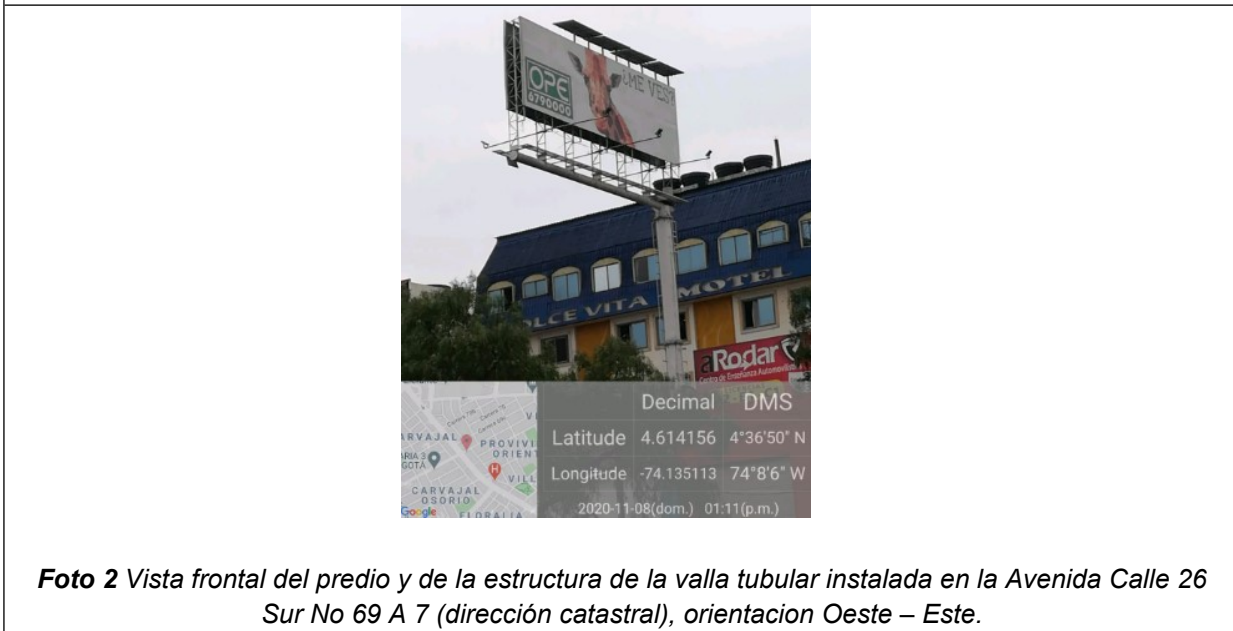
OPE
6790000
¡HE VEN!

OLCE VITA MOTEL

aRodar
Centro de Enseñanza Automovilística

ARVAJAL
PROVIVI
ORIENT
ARIA 3
GOTÁ
VILL
CARVAJAL
OSORIO
FLORALIA
Google

| | Decimal | DMS |
|---|---|---|
| Latitude | 4.614156 | 4°36'50" N |
| Longitude | -74.135113 | 74°8'6" W |

2020-11-08(dom.) 01:11(p.m.)

**Foto 2** Vista frontal del predio y de la estructura de la valla tubular instalada en la Avenida Calle 26 Sur No 69 A 7 (dirección catastral), orientacion Oeste – Este.